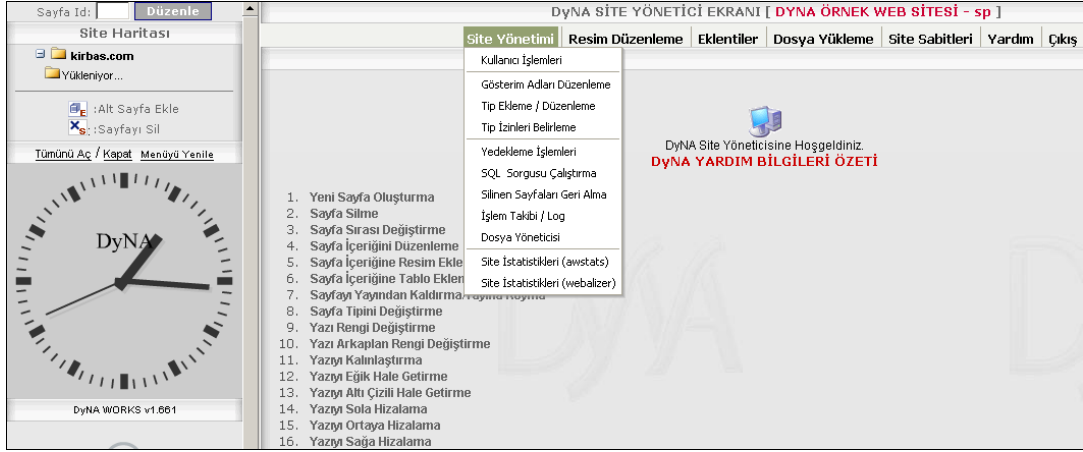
Sayfa Id: Düzenle

Site Haritası

kirbas.com

Yükleniyor...

:Alt Sayfa Ekle

:Sayfayı Sil

Tümünü Aç / Kapat Menüyü Yenile

DyNA

DyNA WORKS v1.661

DyNA SİTE YÖNETİCİ EKRANI [ DYNA ÖRNEK WEB SİTESİ - sp ]

Site Yönetimi | Resim Düzenleme | Eklentiler | Dosya Yükleme | Site Sabitleri | Yardım | Çıkış

Kullanıcı İşlemleri

Gösterim Adları Düzenleme

Tip Ekleme / Düzenleme

Tip İzinleri Belirleme

Yedekleme İşlemleri

SQL Sorgusu Çalıştırma

Silinen Sayfaları Geri Alma

İşlem Takibi / Log

Dosya Yöneticisi

Site İstatistikleri (awstats)

Site İstatistikleri (webalizer)

DyNA Site Yöneticisine Hoşgeldiniz.

DyNA YARDIM BİLGİLERİ ÖZETİ

1. Yeni Sayfa Oluşturma
2. Sayfa Silme
3. Sayfa Sırası Değiştirme
4. Sayfa İçeriğini Düzenleme
5. Sayfa İçeriğine Resim Ekle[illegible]
6. Sayfa İçeriğine Tablo Eklem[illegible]
7. Sayfayı Yayından Kaldırma/Yayına Koyma
8. Sayfa Tipini Değiştirme
9. Yazı Rengi Değiştirme
10. Yazı Arkaplan Rengi Değiştirme
11. Yazıyı Kalınlaştırma
12. Yazıyı Eğik Hale Getirme
13. Yazıyı Altı Çizili Hale Getirme
14. Yazıyı Sola Hizalama
15. Yazıyı Ortaya Hizalama
16. Yazıyı Sağa Hizalama